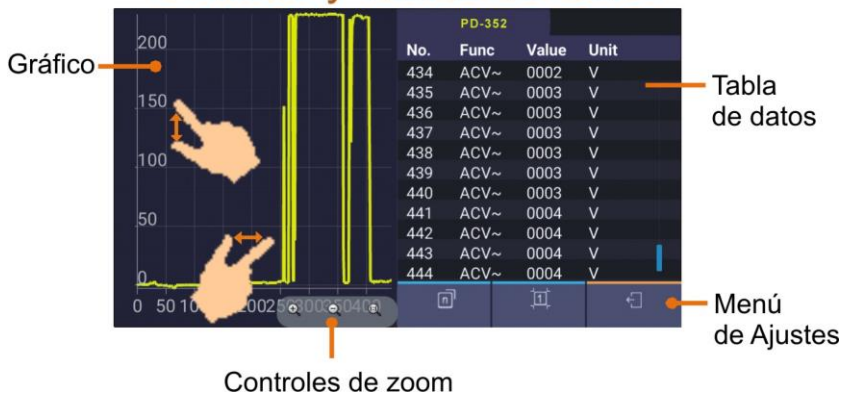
Gráfico

200

150

100

50

0

0 50 10 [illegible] 200250300350400

PD-352

| No. | Func | Value | Unit |
|---|---|---|---|
| 434 | ACV~ | 0002 | V |
| 435 | ACV~ | 0003 | V |
| 436 | ACV~ | 0003 | V |
| 437 | ACV~ | 0003 | V |
| 438 | ACV~ | 0003 | V |
| 439 | ACV~ | 0003 | V |
| 440 | ACV~ | 0003 | V |
| 441 | ACV~ | 0004 | V |
| 442 | ACV~ | 0004 | V |
| 443 | ACV~ | 0004 | V |
| 444 | ACV~ | 0004 | V |

Tabla de datos

Menú de Ajustes

Controles de zoom